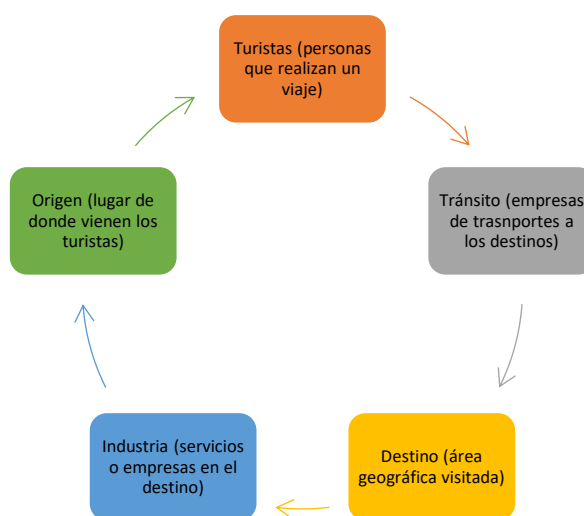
Turistas (personas que realizan un viaje)

Tránsito (empresas de trasnportes a los destinos)

Destino (área geográfica visitada)

Industria (servicios o empresas en el destino)

Origen (lugar de donde vienen los turistas)